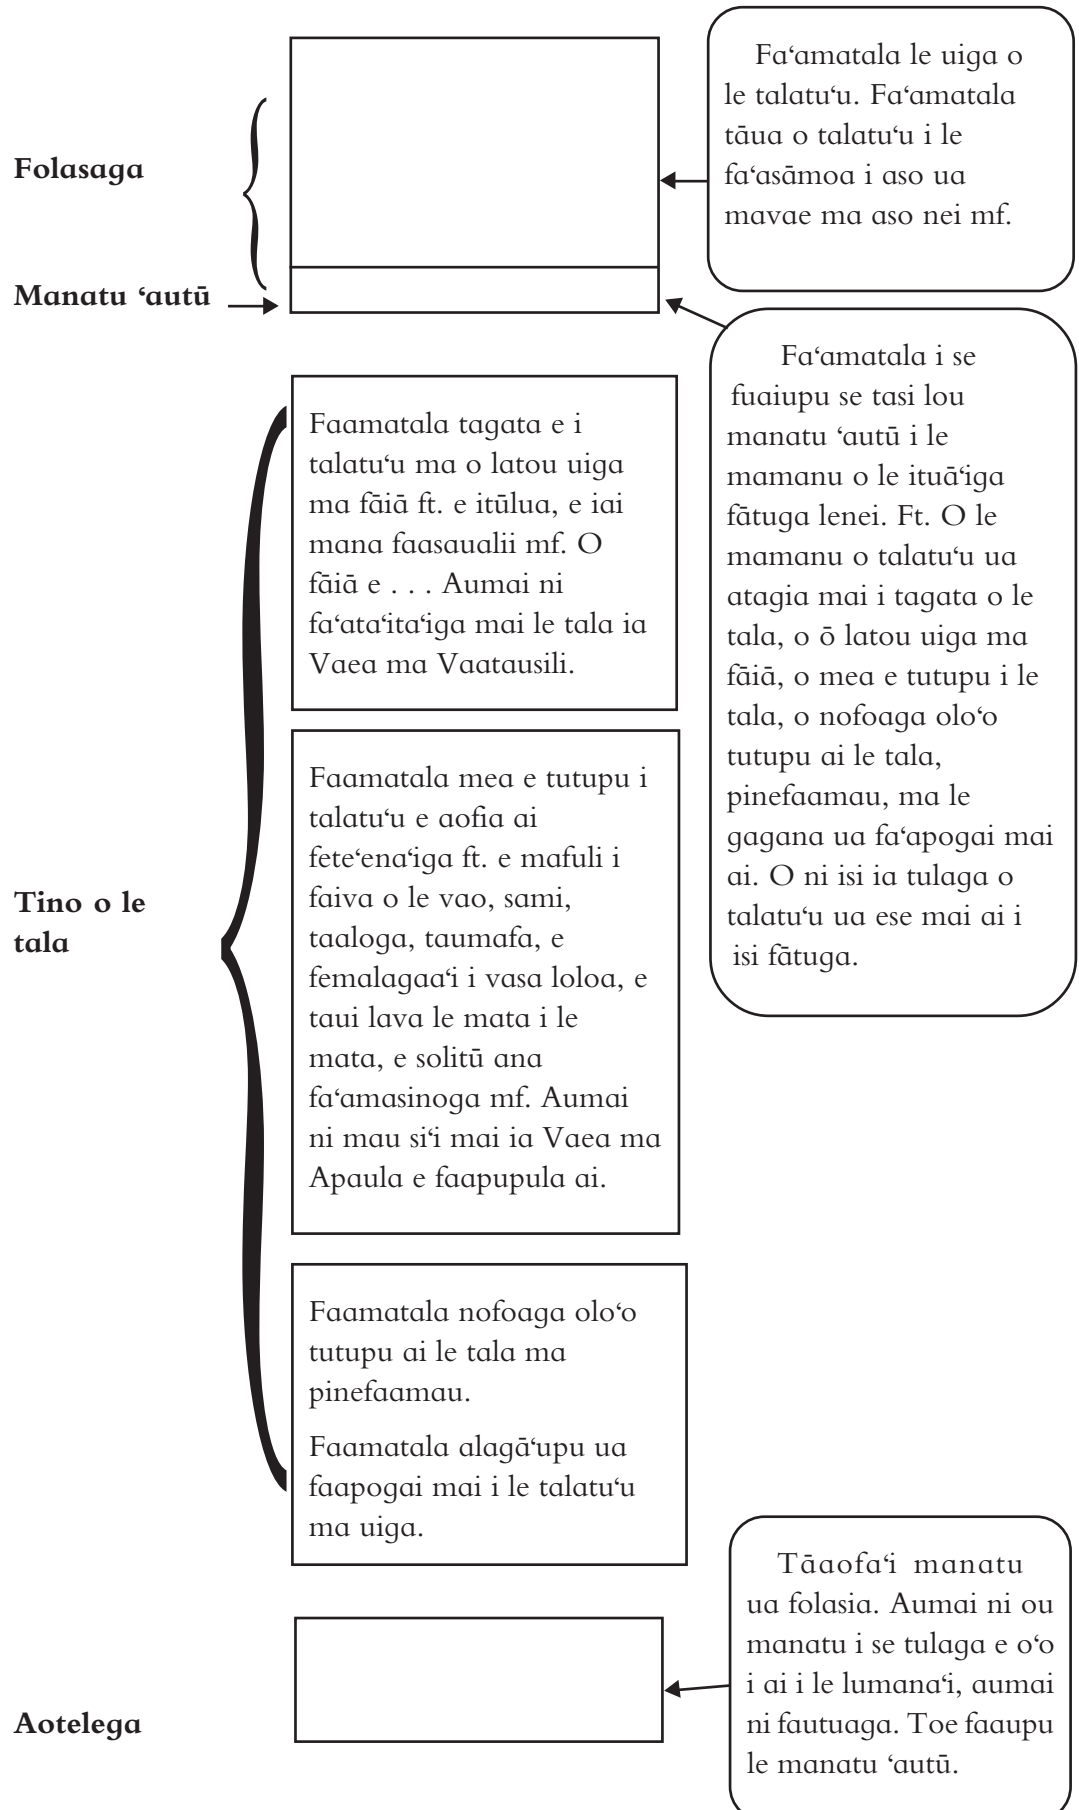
Folasaga

Fa‘amatala le uiga o le talatu‘u. Fa‘amatala tāua o talatu‘u i le fa‘asāmoa i aso ua mavae ma aso nei mf.

Manatu ‘autū

Fa‘amatala i se fuaiupu se tasi lou manatu ‘autū i le mamanu o le ituā‘iga fātuga lenei. Ft. O le mamanu o talatu‘u ua atagia mai i tagata o le tala, o ō latou uiga ma fāiā, o mea e tutupu i le tala, o nofoaga olo‘o tutupu ai le tala, pinefaamau, ma le gagana ua fa‘apogai mai ai. O ni isi ia tulaga o talatu‘u ua ese mai ai i isi fātuga.

Tino o le tala

Faamatala tagata e i talatu‘u ma o latou uiga ma fāiā ft. e itūlua, e iai mana faasaualii mf. O fāiā e . . . Aumai ni fa‘ata‘ita‘iga mai le tala ia Vaea ma Vaatausili.

Faamatala mea e tutupu i talatu‘u e aofia ai fete‘ena‘iga ft. e mafuli i faiva o le vao, sami, taaloga, taumafa, e femalagaa‘i i vasa loloa, e taui lava le mata i le mata, e solitū ana fa‘amasinoga mf. Aumai ni mau si‘i mai ia Vaea ma Apaula e faapupula ai.

Faamatala nofoaga olo‘o tutupu ai le tala ma pinefaamau.

Faamatala alagā‘upu ua faapogai mai i le talatu‘u ma uiga.

Aotelega

Tāaofa‘i manatu ua folasia. Aumai ni ou manatu i se tulaga e o‘o i ai i le lumana‘i, aumai ni fautuaga. Toe faaupu le manatu ‘autū.